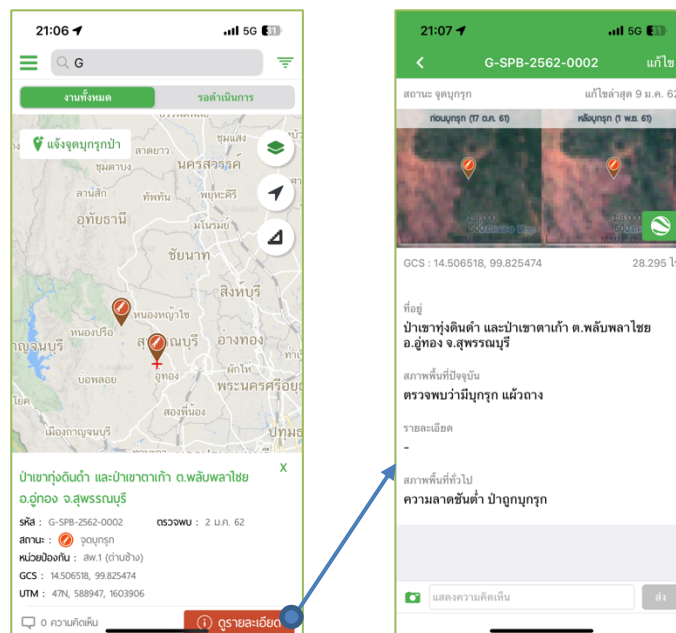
21:06
5G
G
งานทั้งหมด
รอดำเนินการ
แจ้งจุดบุกรุกป่า
ชุมแสง
ลาดยาว
นครสวรรค์
ชุมตาบง
สว่างอารมณ์
ทัพทัน
พยุหะคีรี
ลานสัก
อุทัยธานี
มโนรมย์
ชัยนาท
สิงห์บุรี
หนองหญ้าไซ
หนองปรือ
อ่างทอง
กาญจนบุรี
สุพรรณบุรี
ผักไห่
บ่อพลอย
อู่ทอง
พระนครศรีอยุธยา
สองพี่น้อง
เมืองกาญจนบุรี
ปทุมธานี
ป่าเขาทุ่งดินดำ และป่าเขาตาเก้า ต.พลับพลาไชย อ.อู่ทอง จ.สุพรรณบุรี
X
รหัส : G-SPB-2562-0002
ตรวจพบ : 2 ม.ค. 62
สถานะ : จุดบุกรุก
หน่วยป้องกัน : สพ.1 (ด่านช้าง)
GCS : 14.506518, 99.825474
UTM : 47N, 588947, 1603906
0 ความคิดเห็น
ดูรายละเอียด

21:07
5G
G-SPB-2562-0002
แก้ไข
สถานะ: จุดบุกรุก
แก้ไขล่าสุด 9 ม.ค. 62
ก่อนบุกรุก (17 ต.ค. 61)
หลังบุกรุก (1 พ.ย. 61)
GCS : 14.506518, 99.825474
28.295 ไร่
ที่อยู่
ป่าเขาทุ่งดินดำ และป่าเขาตาเก้า ต.พลับพลาไชย อ.อู่ทอง จ.สุพรรณบุรี
สภาพพื้นที่ปัจจุบัน
ตรวจพบว่ามีบุกรุก แผ้วถาง
รายละเอียด
-
สภาพพื้นที่ทั่วไป
ความลาดชันต่ำ ป่าถูกบุกรุก
แสดงความคิดเห็น
ส่ง